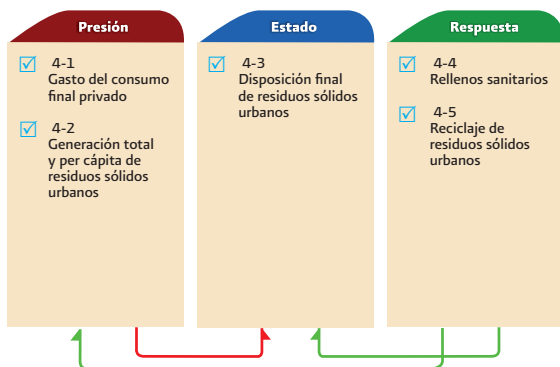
Presión

4-1
Gasto del consumo final privado

4-2
Generación total y per cápita de residuos sólidos urbanos

Estado

4-3
Disposición final de residuos sólidos urbanos

Respuesta

4-4
Rellenos sanitarios

4-5
Reciclaje de residuos sólidos urbanos